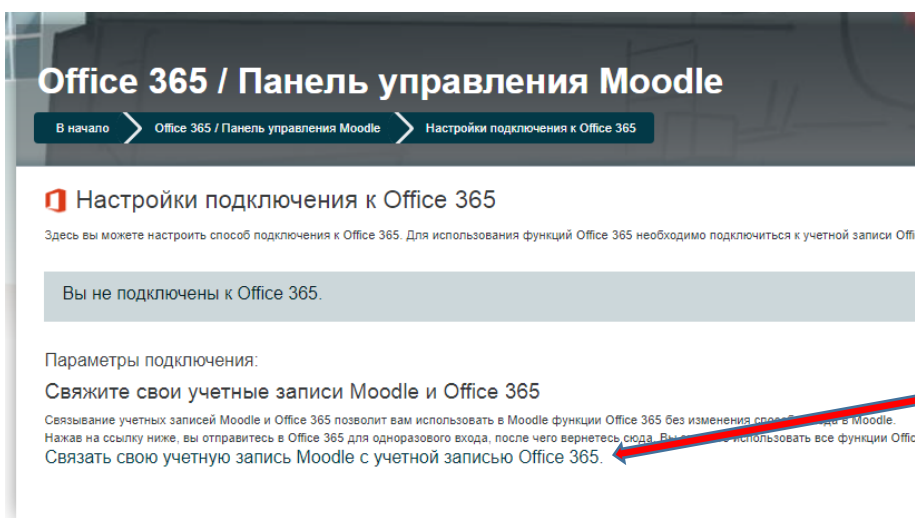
Office 365 / Панель управления Moodle

В начало | Office 365 / Панель управления Moodle | Настройки подключения к Office 365

Настройки подключения к Office 365

Здесь вы можете настроить способ подключения к Office 365. Для использования функций Office 365 необходимо подключиться к учетной записи Offi

Вы не подключены к Office 365.

Параметры подключения:

Свяжите свои учетные записи Moodle и Office 365

Связывание учетных записей Moodle и Office 365 позволит вам использовать в Moodle функции Office 365 без изменения спос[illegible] в Moodle.
Нажав на ссылку ниже, вы отправитесь в Office 365 для одноразового входа, после чего вернетесь сюда. Вы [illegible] использовать все функции Offic

Связать свою учетную запись Moodle с учетной записью Office 365.